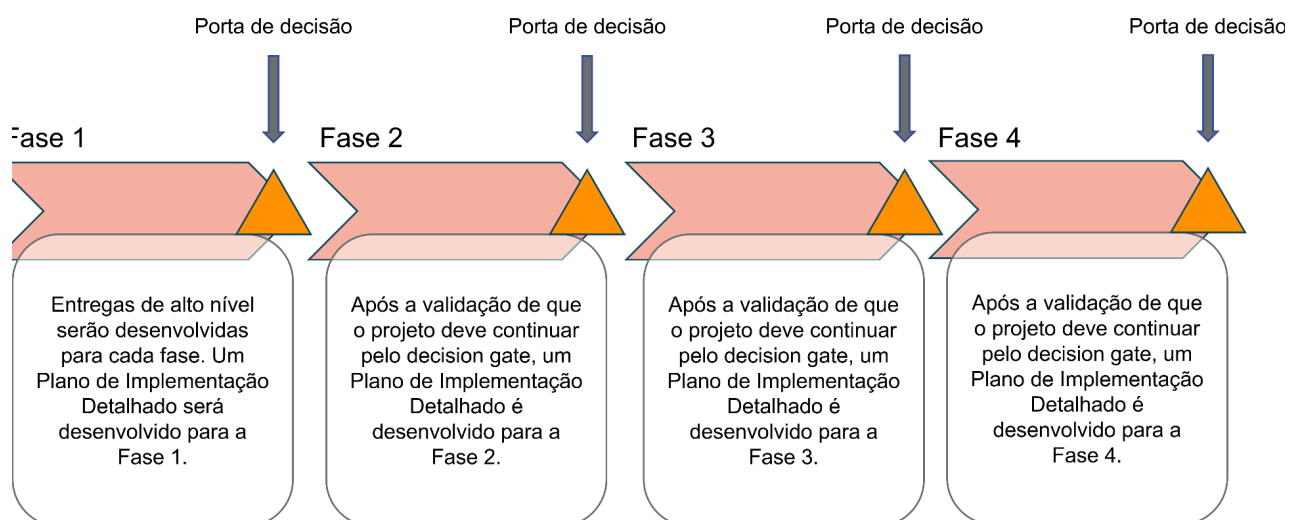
Porta de decisão
Porta de decisão
Porta de decisão
Porta de decisão

Fase 1
Fase 2
Fase 3
Fase 4

Entregas de alto nível serão desenvolvidas para cada fase. Um Plano de Implementação Detalhado será desenvolvido para a Fase 1.

Após a validação de que o projeto deve continuar pelo decision gate, um Plano de Implementação Detalhado é desenvolvido para a Fase 2.

Após a validação de que o projeto deve continuar pelo decision gate, um Plano de Implementação Detalhado é desenvolvido para a Fase 3.

Após a validação de que o projeto deve continuar pelo decision gate, um Plano de Implementação Detalhado é desenvolvido para a Fase 4.